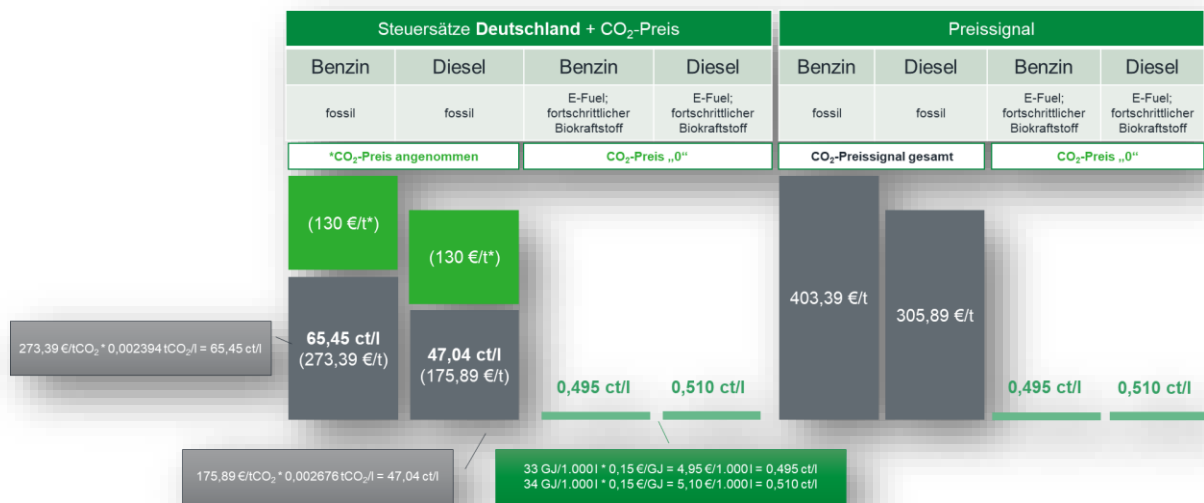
Steuersätze **Deutschland** + $CO_2$-Preis

Preissignal

| Benzin | Diesel | Benzin | Diesel | Benzin | Diesel | Benzin | Diesel |
|---|---|---|---|---|---|---|---|
| fossil | fossil | E-Fuel; fortschrittlicher Biokraftstoff | E-Fuel; fortschrittlicher Biokraftstoff | fossil | fossil | E-Fuel; fortschrittlicher Biokraftstoff | E-Fuel; fortschrittlicher Biokraftstoff |

*$CO_2$-Preis angenommen

$CO_2$-Preis „0“

$CO_2$-Preissignal gesamt

$CO_2$-Preis „0“

(130 €/t*)

(130 €/t*)

273,39 €/t$CO_2$ * 0,002394 t$CO_2$/l = 65,45 ct/l

65,45 ct/l
(273,39 €/t)

47,04 ct/l
(175,89 €/t)

0,495 ct/l

0,510 ct/l

403,39 €/t

305,89 €/t

0,495 ct/l

0,510 ct/l

175,89 €/t$CO_2$ * 0,002676 t$CO_2$/l = 47,04 ct/l

33 GJ/1.000 l * 0,15 €/GJ = 4,95 €/1.000 l = 0,495 ct/l
34 GJ/1.000 l * 0,15 €/GJ = 5,10 €/1.000 l = 0,510 ct/l